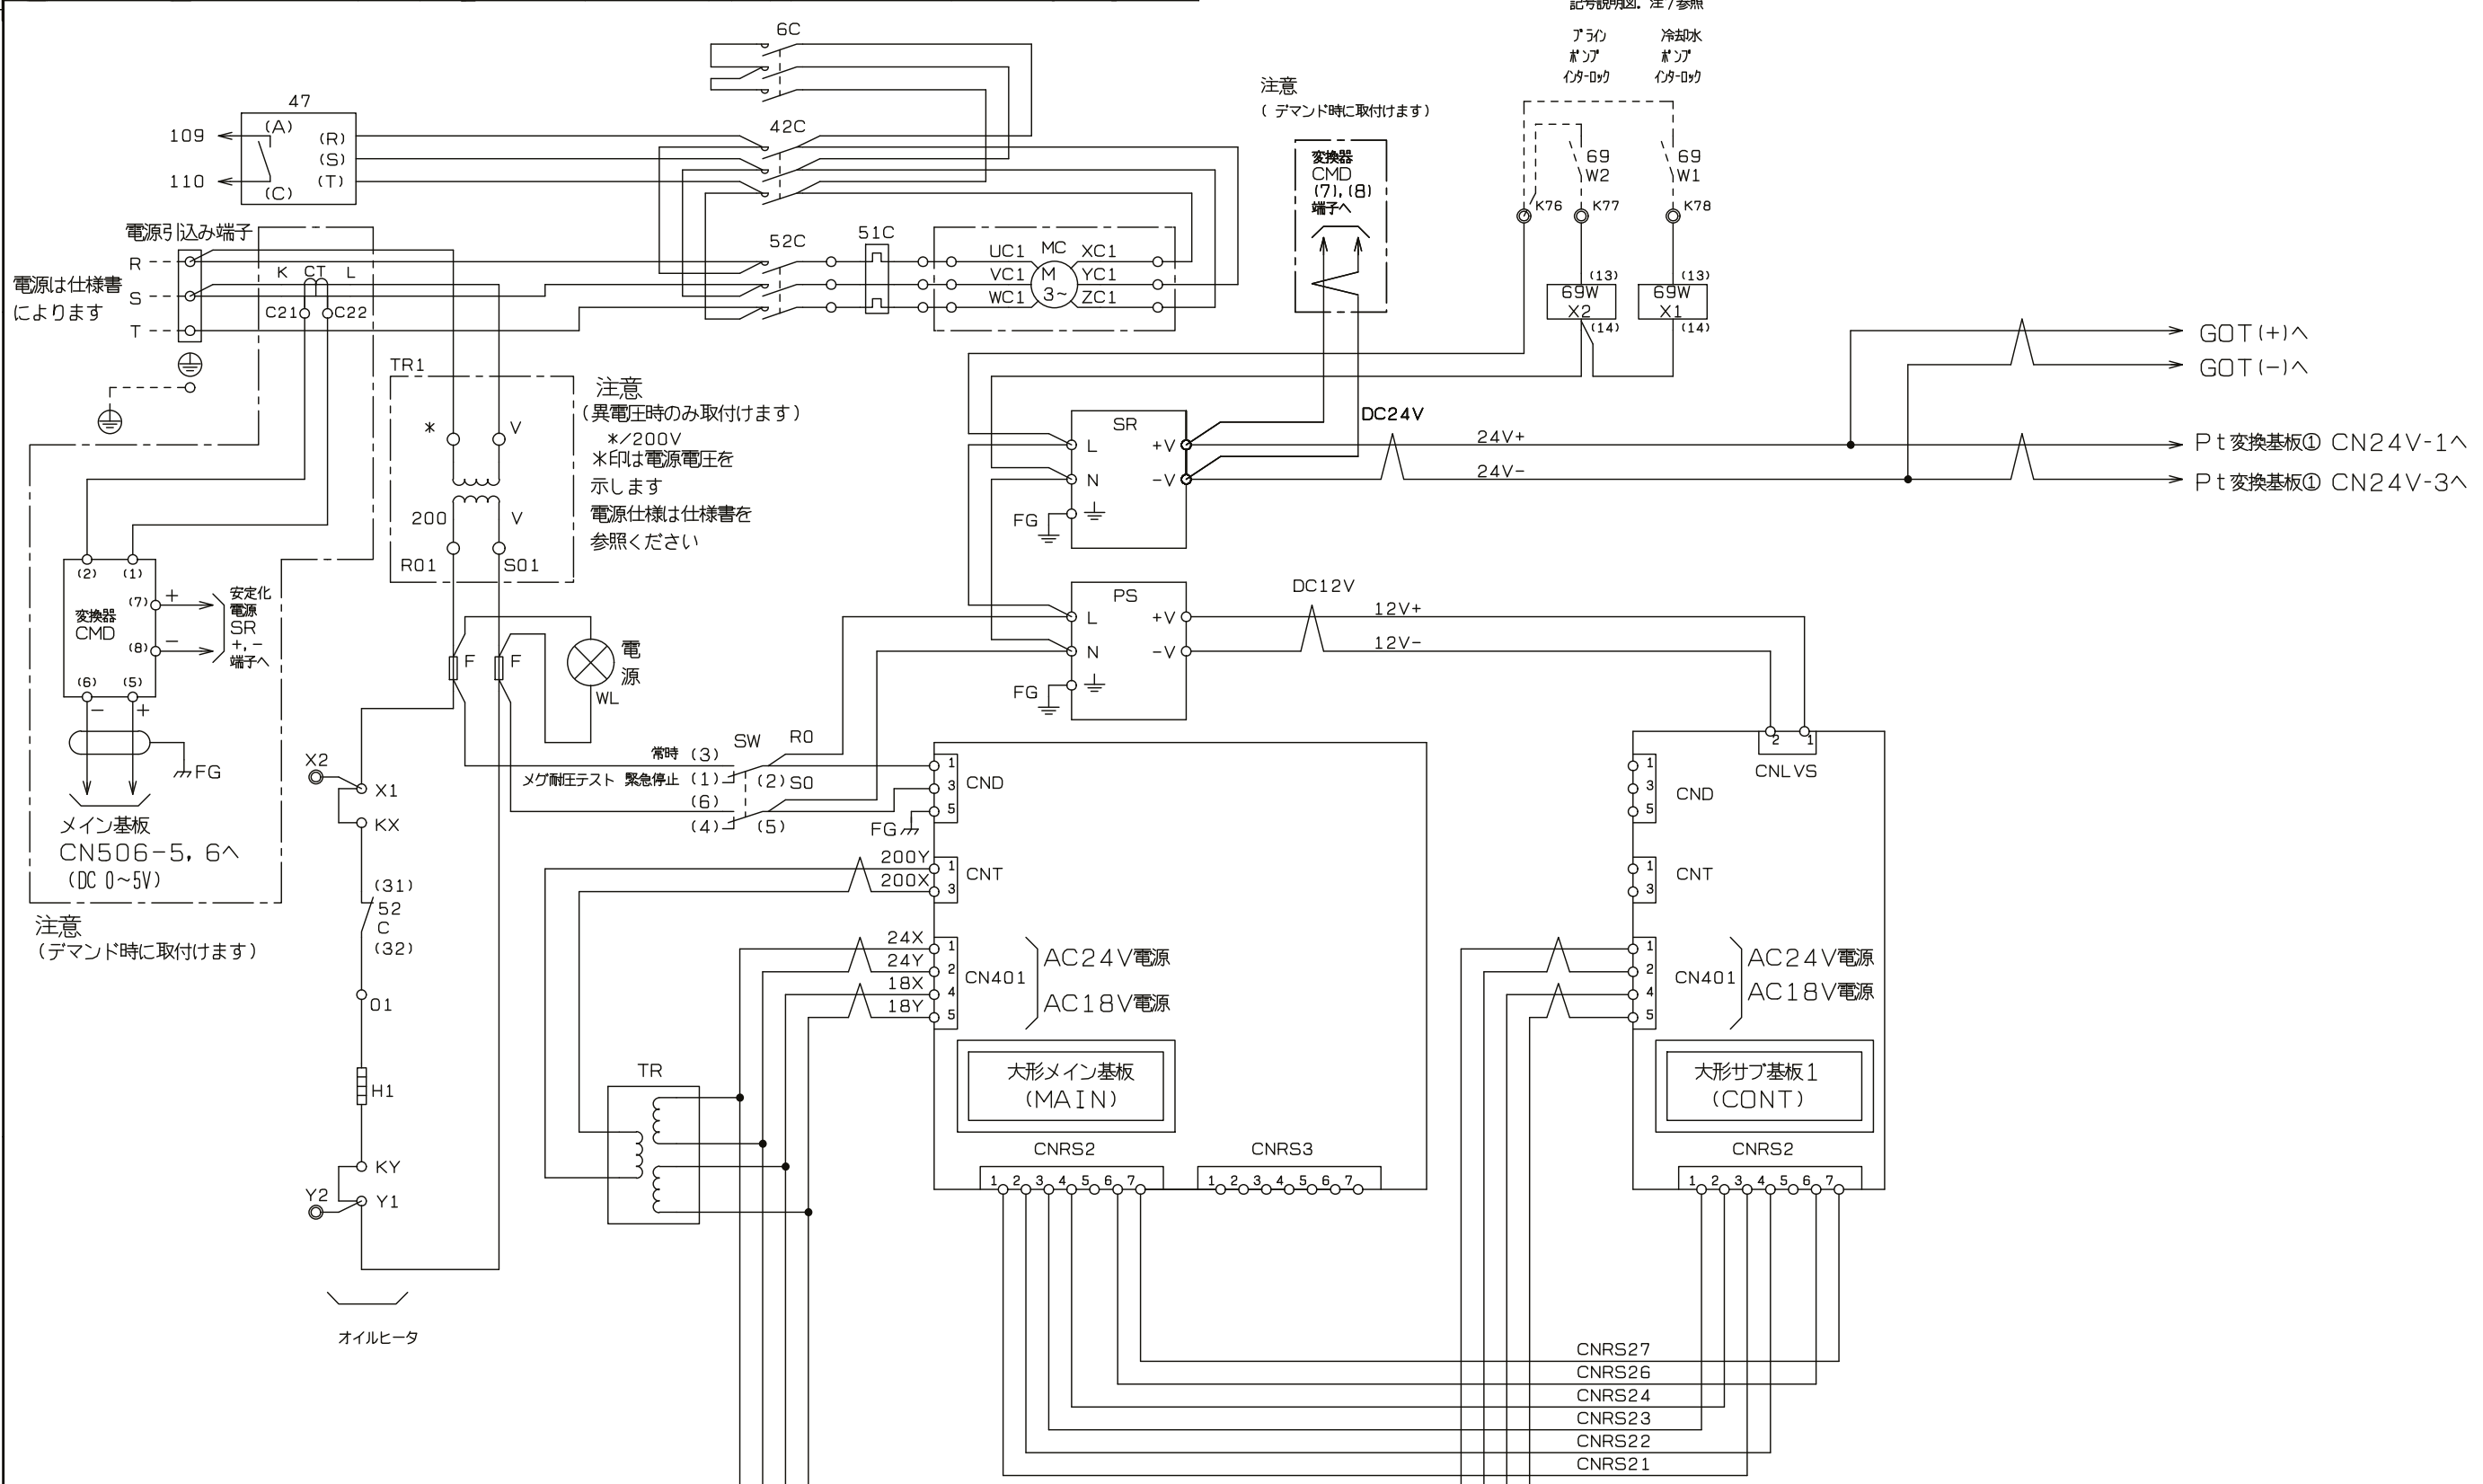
記号説明図. 注 / 参照

ブライン ポンプ インターロック

冷却水 ポンプ インターロック

6C

47

109 (A) (R)
(S)
110 (C) (T)

42C

注意
( デマンド時に取付けます )

変換器 CMD (7),(8) 端子へ

69 W2

69 W1

K76 K77 K78

電源引込み端子

R
S
T

電源は仕様書によります

K CT L

C21 C22

52C

51C

UC1 MC XC1
VC1 M YC1
WC1 3~ ZC1

(13) 69W X2 (14)

(13) 69W X1 (14)

GOT (+)へ

GOT (−)へ

TR1

注意
(異電圧時のみ取付けます)
*/200V
*印は電源電圧を示します
電源仕様は仕様書を参照ください

* V

200 V

R01 S01

SR

L +V
N −V
FG

DC24V

24V+

24V−

Pt変換基板① CN24V-1へ

Pt変換基板① CN24V-3へ

(2) (1)

変換器 CMD

(7) +
(8) −

安定化電源 SR +,− 端子へ

(6) (5)
− +

FG

メイン基板
CN506−5, 6へ
(DC 0~5V)

注意
(デマンド時に取付けます)

F F

電源

WL

PS

L +V
N −V
FG

DC12V

12V+

12V−

X2

X1

KX

SW R0

常時 (3)
メグ耐圧テスト 緊急停止 (1) (2) S0
(6)
(4) (5)

FG

1 3 5 CND

200Y 1
200X 3 CNT

24X 1
24Y 2
18X 4
18Y 5

CN401

AC24V電源

AC18V電源

大形メイン基板
(MAIN)

CNRS2

1 2 3 4 5 6 7

CNRS3

1 2 3 4 5 6 7

2 1
CNLVS

1 3 5 CND

1 3 CNT

1 2 4 5 CN401

AC24V電源

AC18V電源

大形サブ基板1
(CONT)

CNRS2

1 2 3 4 5 6 7

(31)
52
C
(32)

01

H1

KY

Y2

Y1

TR

オイルヒータ

CNRS27
CNRS26
CNRS24
CNRS23
CNRS22
CNRS21